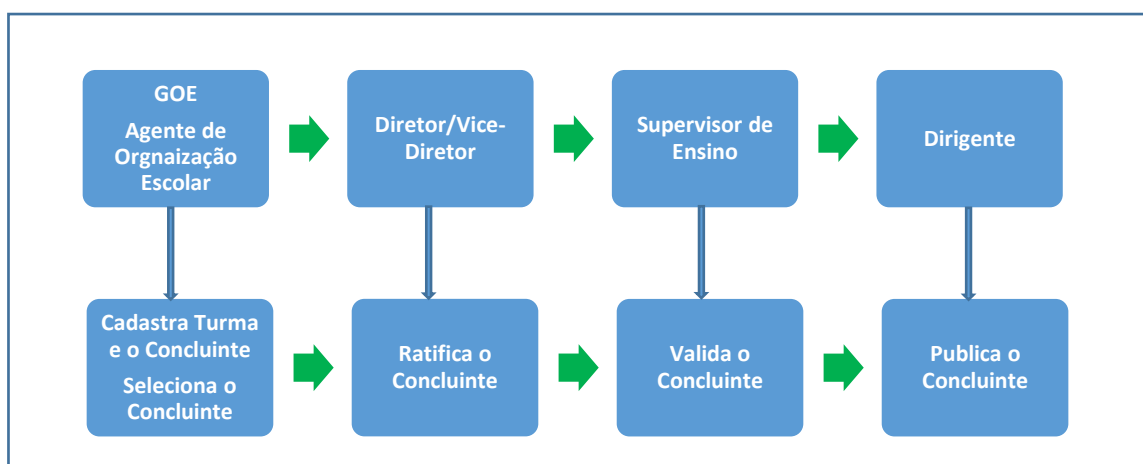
GOE

Agente de Orgnaização Escolar

Diretor/Vice-Diretor

Supervisor de Ensino

Dirigente

Cadastra Turma e o Concluinte

Seleciona o Concluinte

Ratifica o Concluinte

Valida o Concluinte

Publica o Concluinte